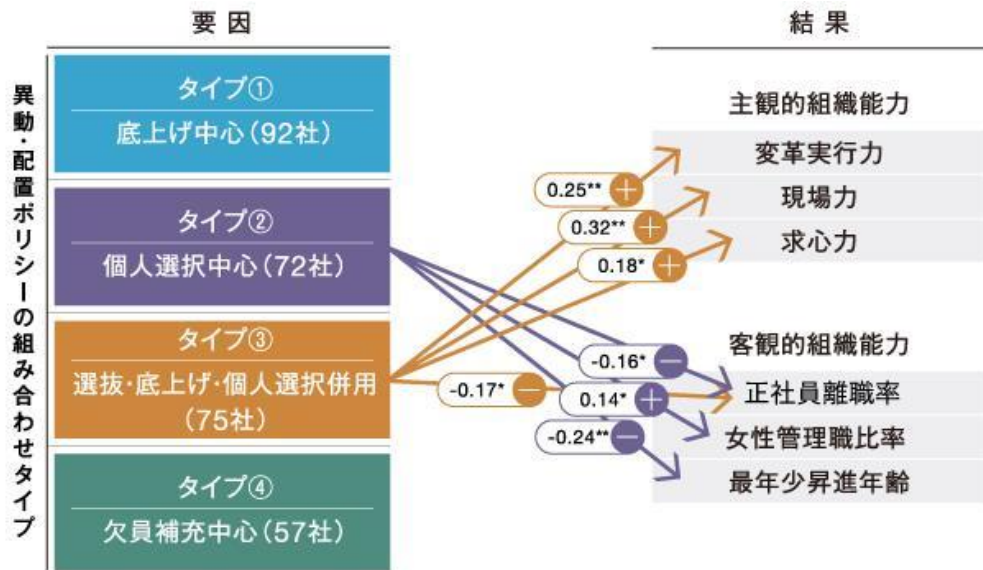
要因

結果

異動・配置ポリシーの組み合わせタイプ

タイプ①
底上げ中心(92社)

タイプ②
個人選択中心(72社)

タイプ③
選抜・底上げ・個人選択併用(75社)

タイプ④
欠員補充中心(57社)

主観的組織能力
変革実行力
現場力
求心力

客観的組織能力
正社員離職率
女性管理職比率
最年少昇進年齢

0.25** +
0.32** +
0.18* +
-0.16* −
-0.17* −
0.14* +
-0.24** −